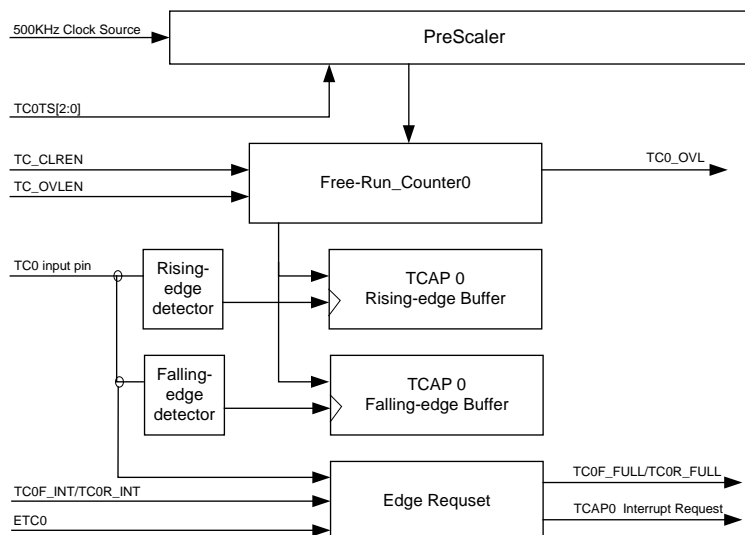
500KHz Clock Source

PreScaler

TC0TS[2:0]

TC_CLREN

TC_OVLEN

Free-Run_Counter0

TC0_OVL

TC0 input pin

Rising-edge detector

TCAP 0
Rising-edge Buffer

Falling-edge detector

TCAP 0
Falling-edge Buffer

TC0F_INT/TC0R_INT

ETC0

Edge Requset

TC0F_FULL/TC0R_FULL

TCAP0 Interrupt Request